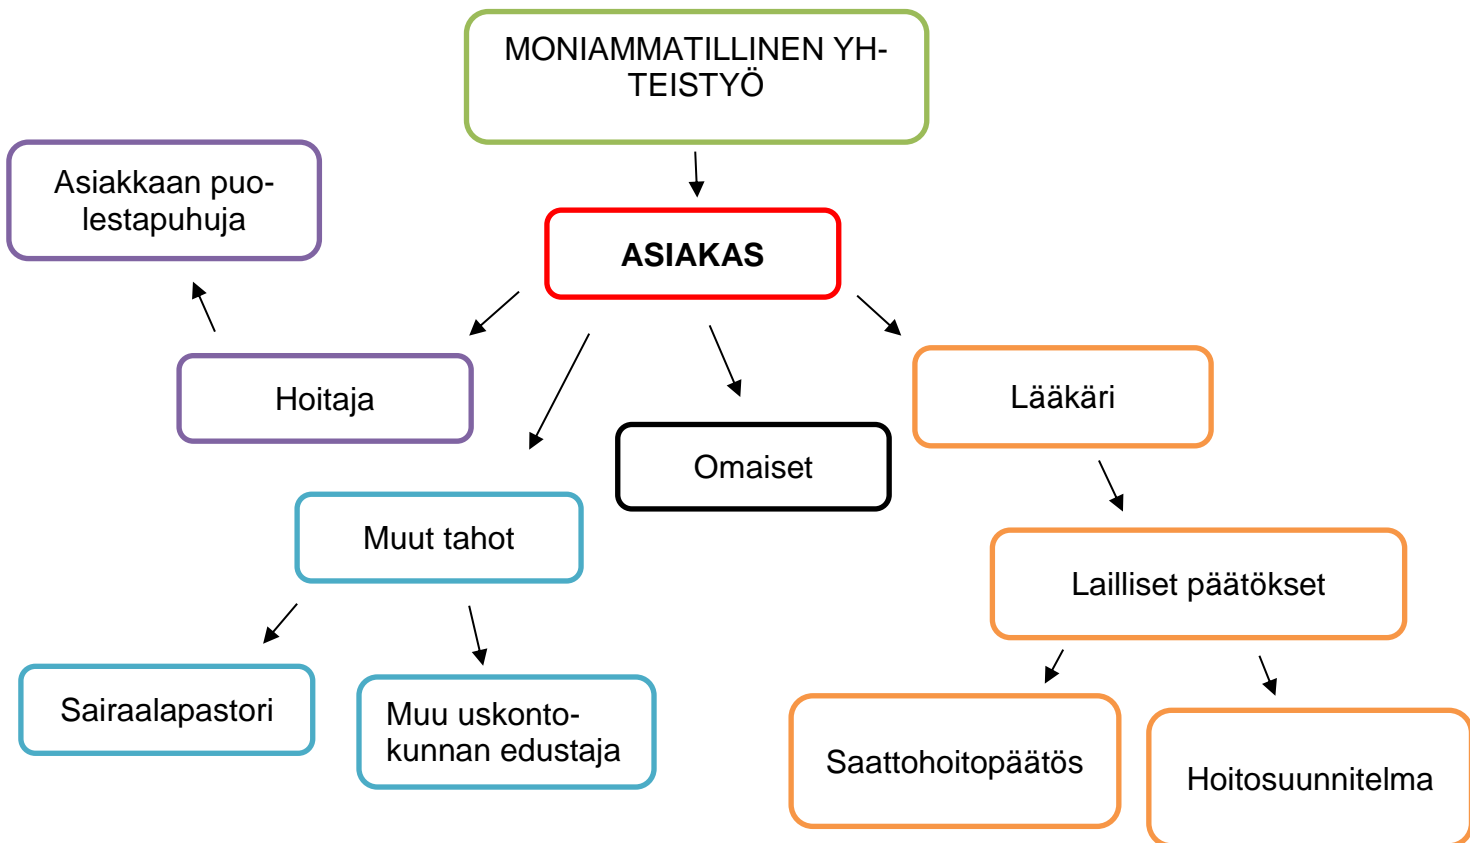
MONIAMMATILLINEN YHTEISTYÖ

ASIAKAS

Asiakkaan puolestapuhuja

Hoitaja

Muut tahot

Omaiset

Lääkäri

Lailliset päätökset

Sairaalapastori

Muu uskontokunnan edustaja

Saattohoitopäätös

Hoitosuunnitelma